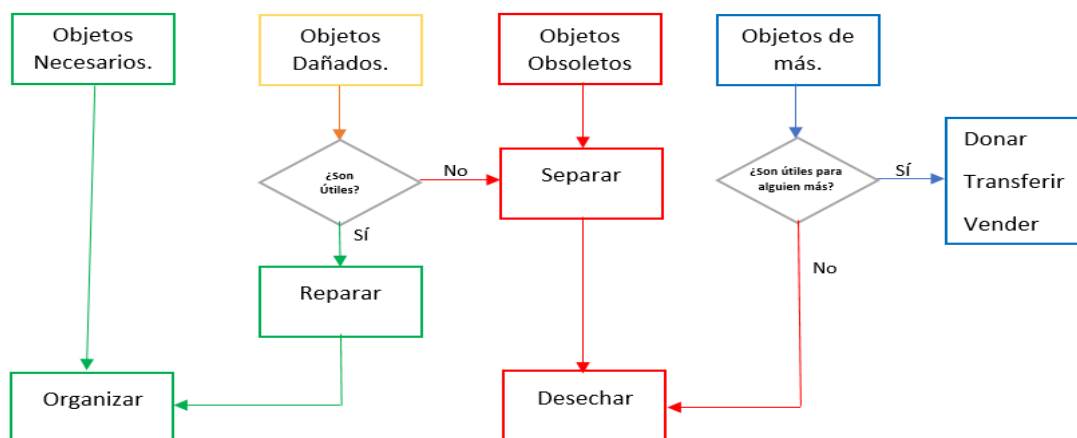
Objetos Necesarios.

Objetos Dañados.

Objetos Obsoletos

Objetos de más.

¿Son Útiles?

No

Separar

¿Son útiles para alguien más?

SÍ

Donar

Transferir

Vender

SÍ

No

Reparar

Organizar

Desechar